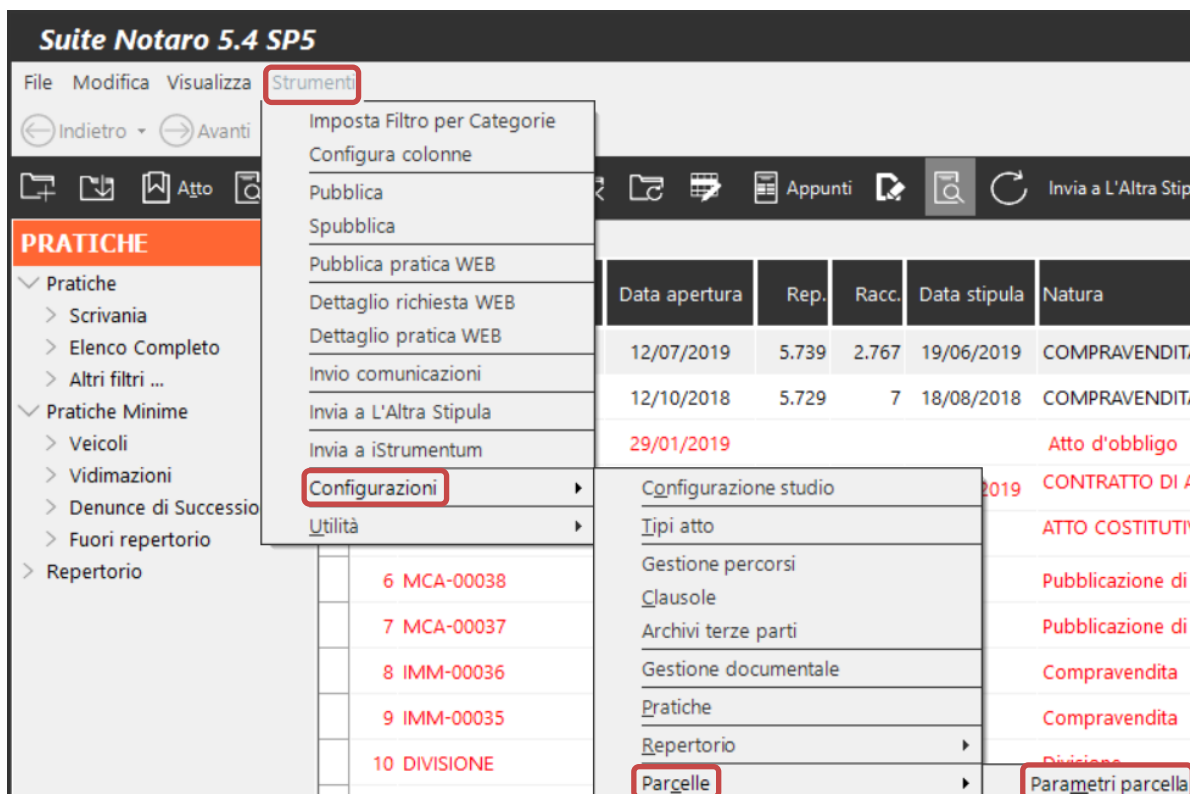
Suite Notaro 5.4 SP5

File Modifica Visualizza Strumenti

Indietro Avanti

Atto Appunti Invia a L'Altra Stip

PRATICHE

Pratiche
Scrivania
Elenco Completo
Altri filtri ...
Pratiche Minime
Veicoli
Vidimazioni
Denunce di Successio
Fuori repertorio
Repertorio

Imposta Filtro per Categorie
Configura colonne
Pubblica
Spubblica
Pubblica pratica WEB
Dettaglio richiesta WEB
Dettaglio pratica WEB
Invio comunicazioni
Invia a L'Altra Stipula
Invia a iStrumentum
Configurazioni
Utilità

Configurazione studio
Tipi atto
Gestione percorsi
Clausole
Archivi terze parti
Gestione documentale
Pratiche
Repertorio
Parcelle

Parametri parcella

| Data apertura | Rep. | Racc. | Data stipula | Natura |
|---|---|---|---|---|
| 12/07/2019 | 5.739 | 2.767 | 19/06/2019 | COMPRAVENDITA |
| 12/10/2018 | 5.729 | 7 | 18/08/2018 | COMPRAVENDITA |
| 29/01/2019 | | | | Atto d'obbligo |
| | | | 2019 | CONTRATTO DI A |
| | | | | ATTO COSTITUTIV |

6 MCA-00038 Pubblicazione di
7 MCA-00037 Pubblicazione di
8 IMM-00036 Compravendita
9 IMM-00035 Compravendita
10 DIVISIONE Divisione